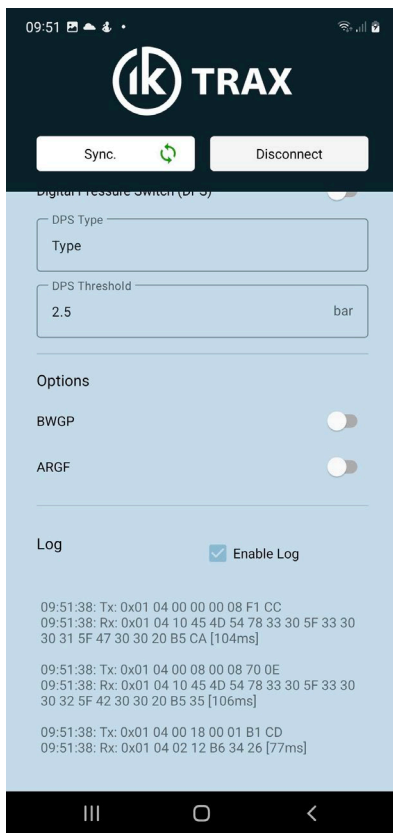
09:51

ik TRAX

Sync.

Disconnect

Digital Pressure Switch (DPS)

DPS Type

Type

DPS Threshold

2.5

bar

Options

BWGP

ARGF

Log

Enable Log

09:51:38: Tx: 0x01 04 00 00 00 08 F1 CC
09:51:38: Rx: 0x01 04 10 45 4D 54 78 33 30 5F 33 30 30 31 5F 47 30 30 20 B5 CA [104ms]

09:51:38: Tx: 0x01 04 00 08 00 08 70 0E
09:51:38: Rx: 0x01 04 10 45 4D 54 78 33 30 5F 33 30 30 32 5F 42 30 30 20 B5 35 [106ms]

09:51:38: Tx: 0x01 04 00 18 00 01 B1 CD
09:51:38: Rx: 0x01 04 02 12 B6 34 26 [77ms]